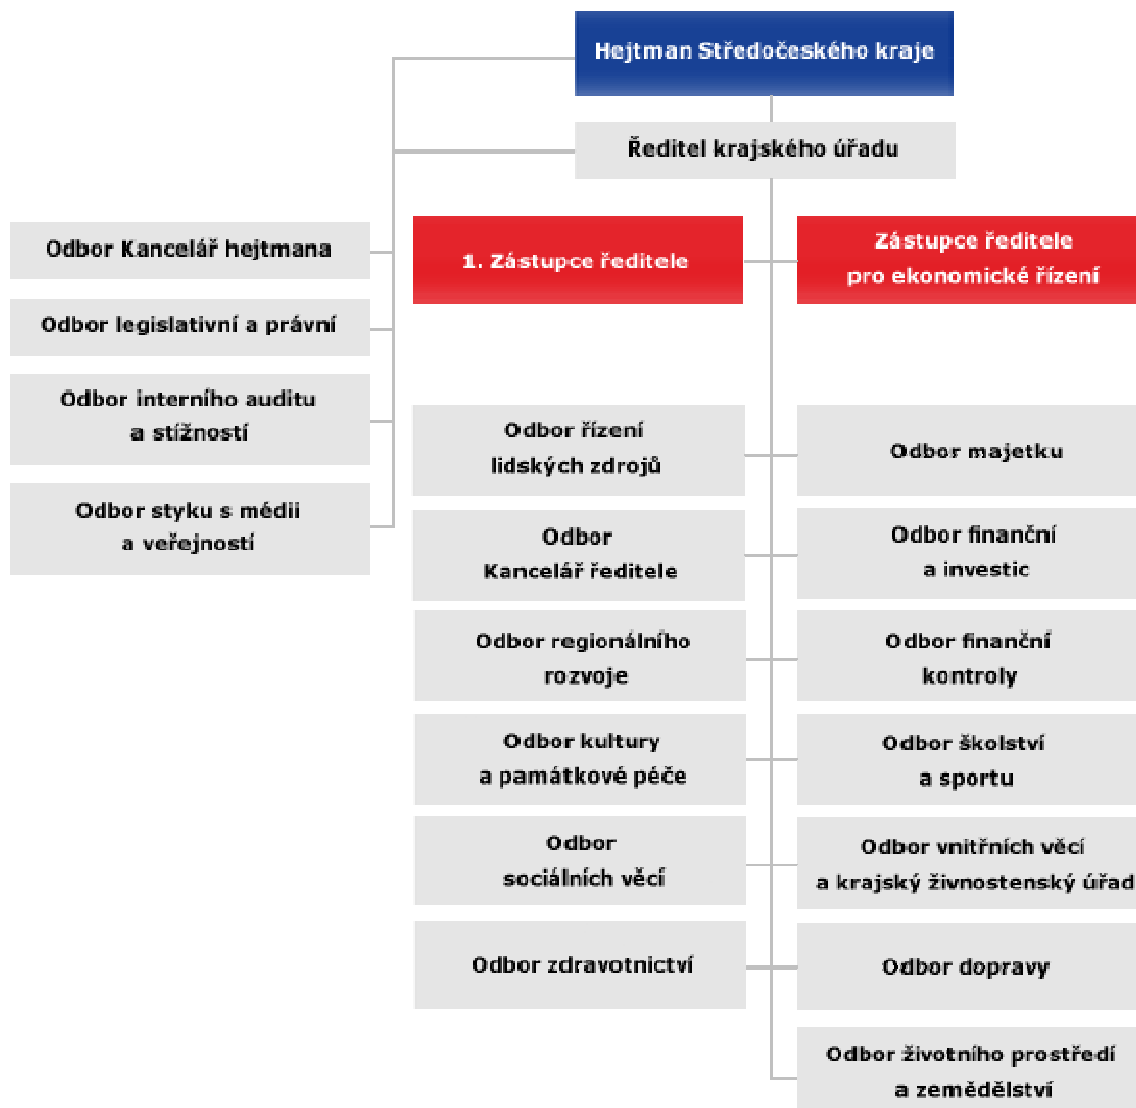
Hejtman Středočeského kraje

Ředitel krajského úřadu

Odbor Kancelář hejtmana

Odbor legislativní a právní

Odbor interního auditu a stížností

Odbor styku s médii a veřejností

1. Zástupce ředitele

Zástupce ředitele pro ekonomické řízení

Odbor řízení lidských zdrojů

Odbor Kancelář ředitele

Odbor regionálního rozvoje

Odbor kultury a památkové péče

Odbor sociálních věcí

Odbor zdravotnictví

Odbor majetku

Odbor finanční a investic

Odbor finanční kontroly

Odbor školství a sportu

Odbor vnitřních věcí a krajský živnostenský úřad

Odbor dopravy

Odbor životního prostředí a zemědělství